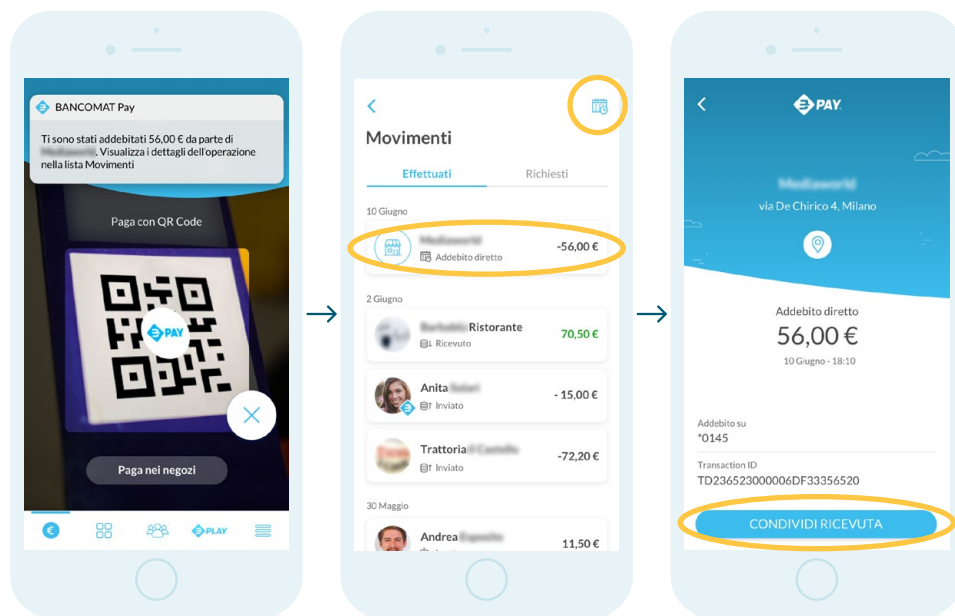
BANCOMAT Pay

Ti sono stati addebitati 56,00 € da parte di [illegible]. Visualizza i dettagli dell'operazione nella lista Movimenti

Paga con QR Code

PAY

Paga nei negozi

PLAY

Movimenti

Effettuati | Richiesti

10 Giugno

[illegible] -56,00 €
Addebito diretto

2 Giugno

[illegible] Ristorante 70,50 €
Ricevuto

Anita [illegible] - 15,00 €
Inviato

Trattoria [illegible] -72,20 €
Inviato

30 Maggio

Andrea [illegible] 11,50 €

PAY

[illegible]
via De Chirico 4, Milano

Addebito diretto
56,00 €
10 Giugno - 18:10

Addebito su
*0145

Transaction ID
TD236523000006DF33356520

CONDIVIDI RICEVUTA